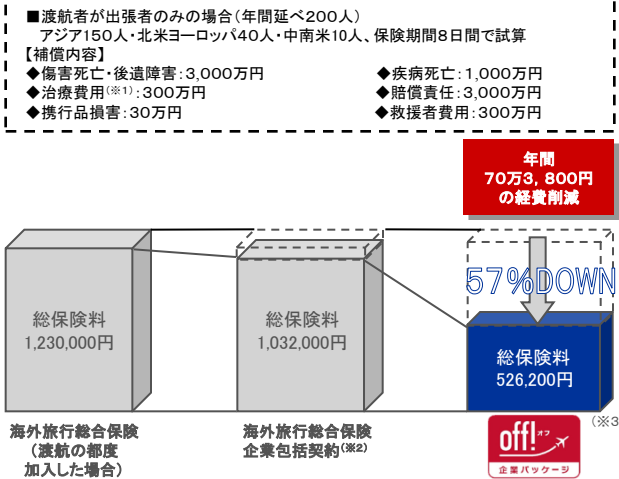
■渡航者が出張者のみの場合（年間延べ200人）
アジア150人・北米ヨーロッパ40人・中南米10人、保険期間8日間で試算
【補償内容】
◆傷害死亡・後遺障害：3,000万円
◆疾病死亡：1,000万円
◆治療費用$^{(※1)}$：300万円
◆賠償責任：3,000万円
◆携行品損害：30万円
◆救援者費用：300万円

年間
70万3，800円
の経費削減

57%DOWN

総保険料
1,230,000円

総保険料
1,032,000円

総保険料
526,200円

海外旅行総合保険
（渡航の都度
加入した場合）

海外旅行総合保険
企業包括契約$^{(※2)}$

off! オフ
企業パッケージ

（※3